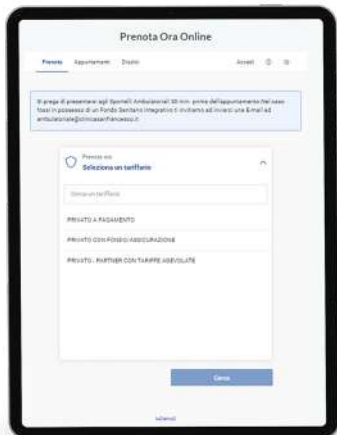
Prenota Ora Online

Prenota Appuntamenti Diario

Accedi

Si prega di presentarsi agli Sportelli Ambulatoriali 30 min. prima dell'appuntamento. Nel caso fossi in possesso di un Fondo Sanitario Integrativo ti invitiamo ad inviarci una E-mail ad ambulatoriale@clinicasanfrancesco.it

Prenota ora
Seleziona un tariffario

Cerca un tariffario

PRIVATO A PAGAMENTO

PRIVATO CON FONDO/ASSICURAZIONE

PRIVATO - PARTNER CON TARIFFE AGEVOLATE

Cerca

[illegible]